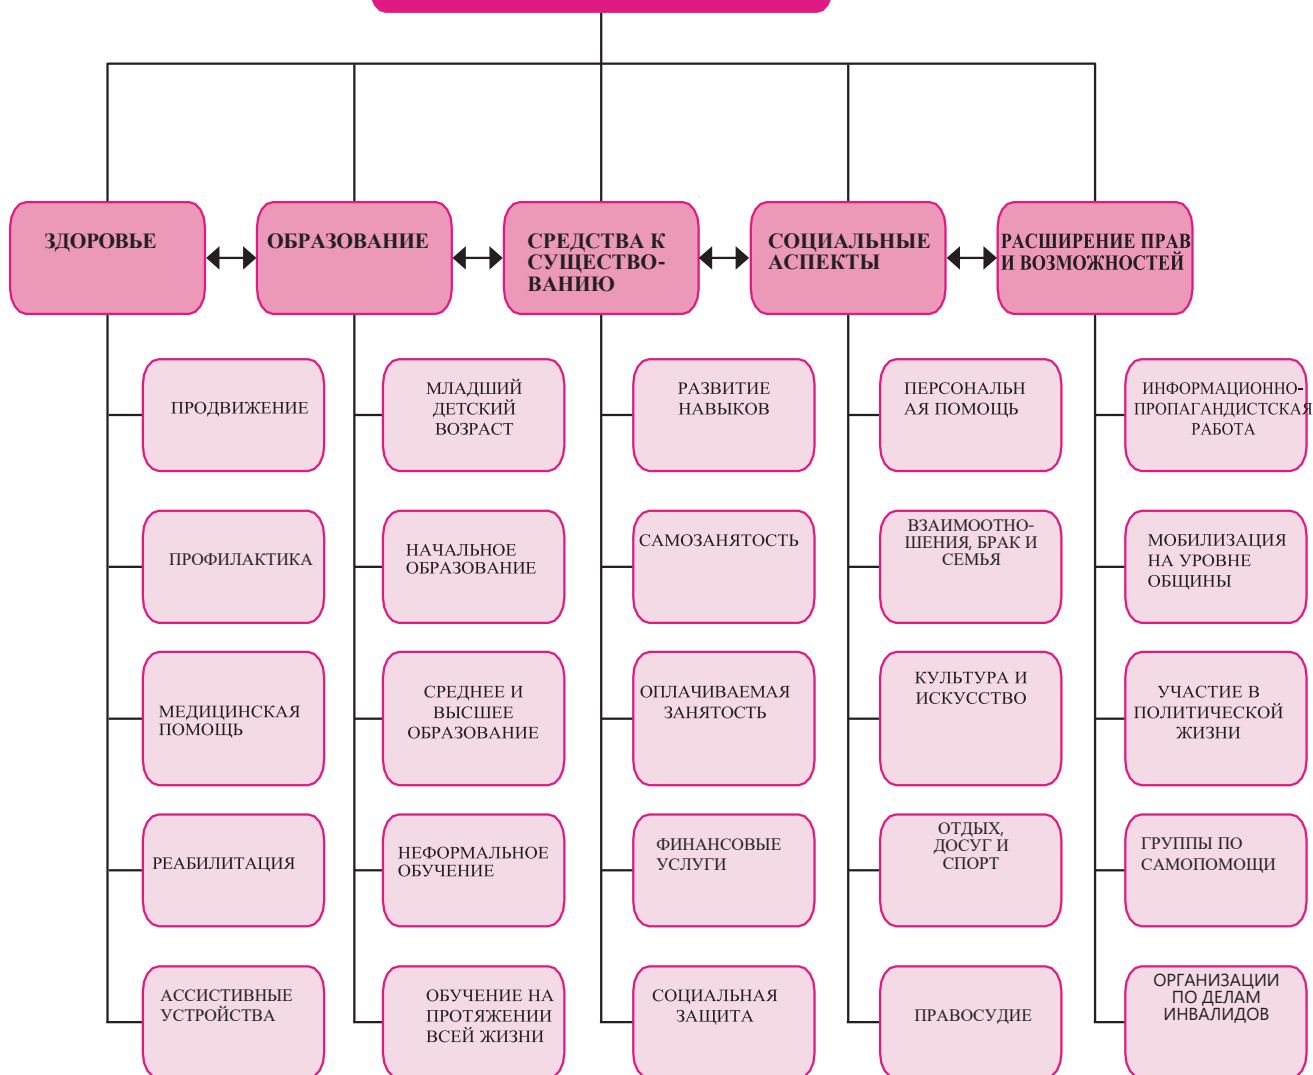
ЗДОРОВЬЕ

ОБРАЗОВАНИЕ

СРЕДСТВА К СУЩЕСТВОВАНИЮ

СОЦИАЛЬНЫЕ АСПЕКТЫ

РАСШИРЕНИЕ ПРАВ И ВОЗМОЖНОСТЕЙ

ПРОДВИЖЕНИЕ

ПРОФИЛАКТИКА

МЕДИЦИНСКАЯ ПОМОЩЬ

РЕАБИЛИТАЦИЯ

АССИСТИВНЫЕ УСТРОЙСТВА

МЛАДШИЙ ДЕТСКИЙ ВОЗРАСТ

НАЧАЛЬНОЕ ОБРАЗОВАНИЕ

СРЕДНЕЕ И ВЫСШЕЕ ОБРАЗОВАНИЕ

НЕФОРМАЛЬНОЕ ОБУЧЕНИЕ

ОБУЧЕНИЕ НА ПРОТЯЖЕНИИ ВСЕЙ ЖИЗНИ

РАЗВИТИЕ НАВЫКОВ

САМОЗАНЯТОСТЬ

ОПЛАЧИВАЕМАЯ ЗАНЯТОСТЬ

ФИНАНСОВЫЕ УСЛУГИ

СОЦИАЛЬНАЯ ЗАЩИТА

ПЕРСОНАЛЬНАЯ ПОМОЩЬ

ВЗАИМООТНОШЕНИЯ, БРАК И СЕМЬЯ

КУЛЬТУРА И ИСКУССТВО

ОТДЫХ, ДОСУГ И СПОРТ

ПРАВОСУДИЕ

ИНФОРМАЦИОННО-ПРОПАГАНДИСТСКАЯ РАБОТА

МОБИЛИЗАЦИЯ НА УРОВНЕ ОБЩИНЫ

УЧАСТИЕ В ПОЛИТИЧЕСКОЙ ЖИЗНИ

ГРУППЫ ПО САМОПОМОЩИ

ОРГАНИЗАЦИИ ПО ДЕЛАМ ИНВАЛИДОВ